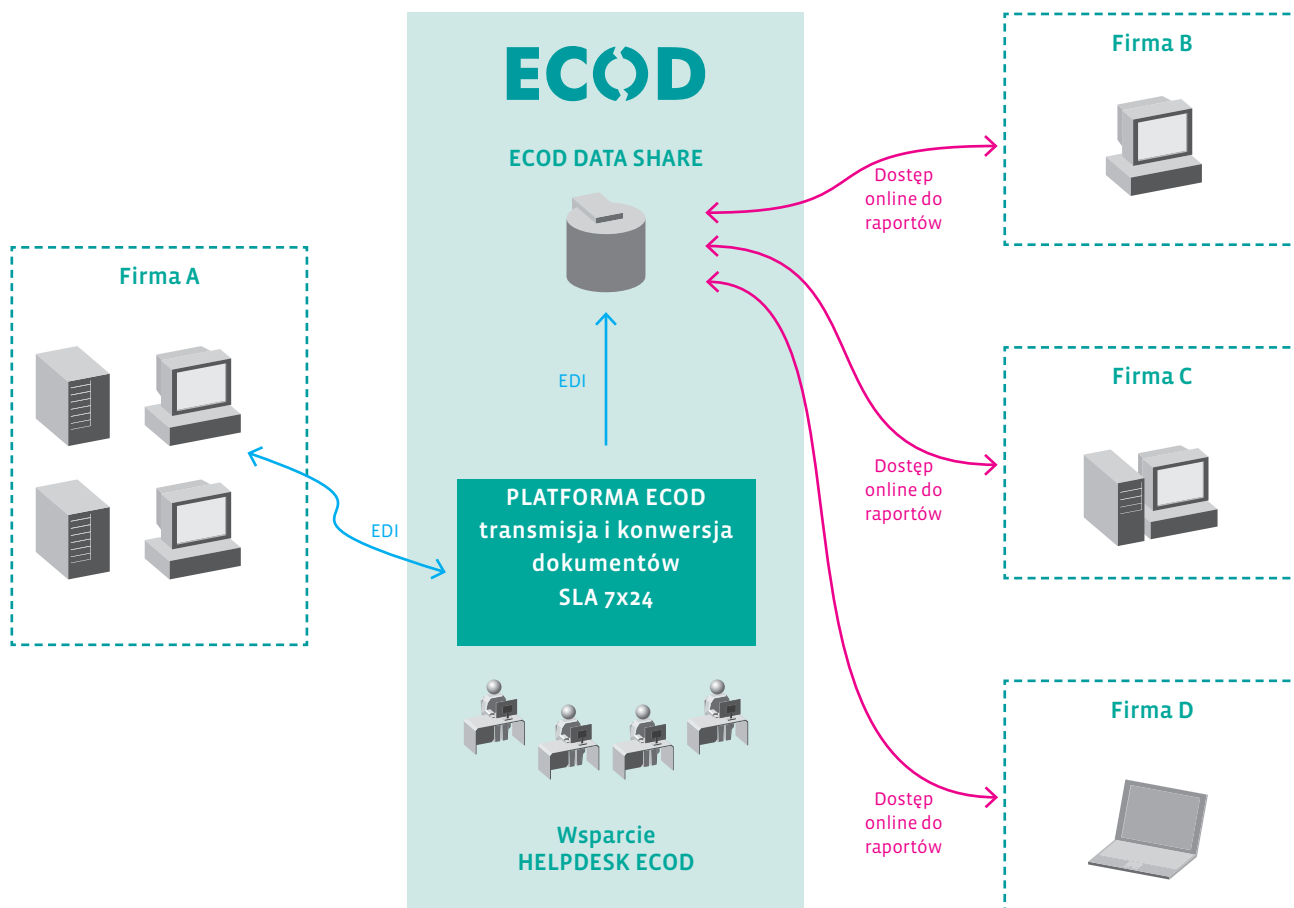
ECOD

ECOD DATA SHARE

Firma B

Dostęp online do raportów

Firma A

EDI

Firma C

EDI

PLATFORMA ECOD transmisja i konwersja dokumentów SLA 7x24

Dostęp online do raportów

Firma D

Dostęp online do raportów

Wsparcie HELPDESK ECOD